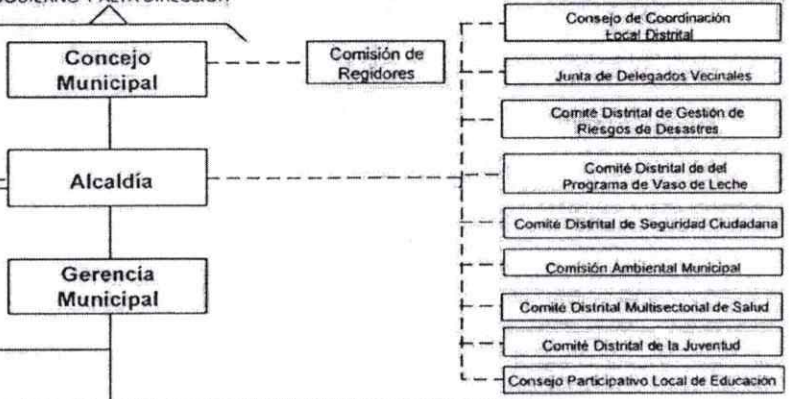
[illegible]

Concejo Municipal

Comisión de Regidores

Alcaldía

Gerencia Municipal

Consejo de Coordinación Local Distrital

Junta de Delegados Vecinales

Comité Distrital de Gestión de Riesgos de Desastres

Comité Distrital de del Programa de Vaso de Leche

Comité Distrital de Seguridad Ciudadana

Comisión Ambiental Municipal

Comité Distrital Multisectorial de Salud

Comité Distrital de la Juventud

Consejo Participativo Local de Educación